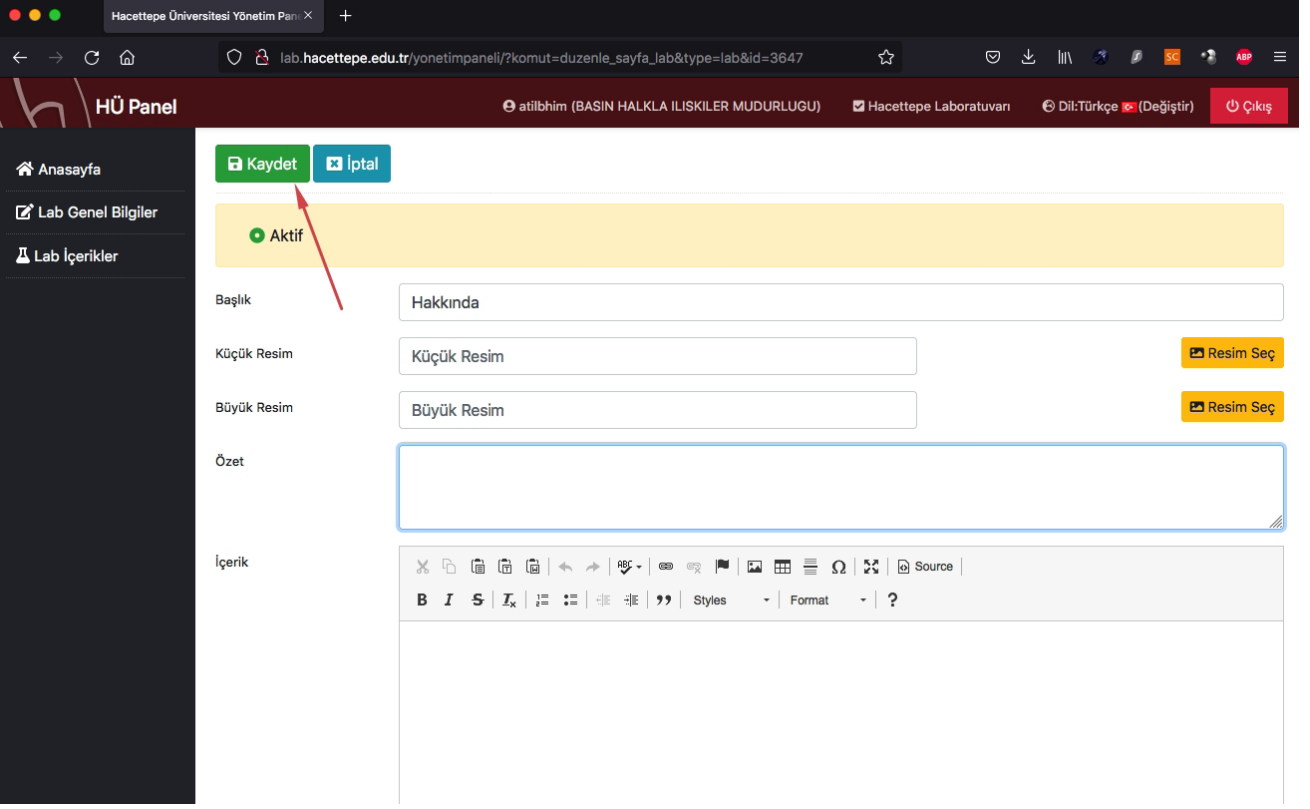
Hacettepe Üniversitesi Yönetim Pan

lab.hacettepe.edu.tr/yonetimpaneli/?komut=duzenle_sayfa_lab&type=lab&id=3647

SC
ABP

HÜ Panel

atilbhim (BASIN HALKLA ILISKILER MUDURLUGU) Hacettepe Laboratuvarı Dil:Türkçe (Değiştir) Çıkış

Anasayfa
Lab Genel Bilgiler
Lab İçerikler

Kaydet İptal

Aktif

Başlık
Hakkında

Küçük Resim
Küçük Resim
Resim Seç

Büyük Resim
Büyük Resim
Resim Seç

Özet

İçerik

Source

Styles
Format
?